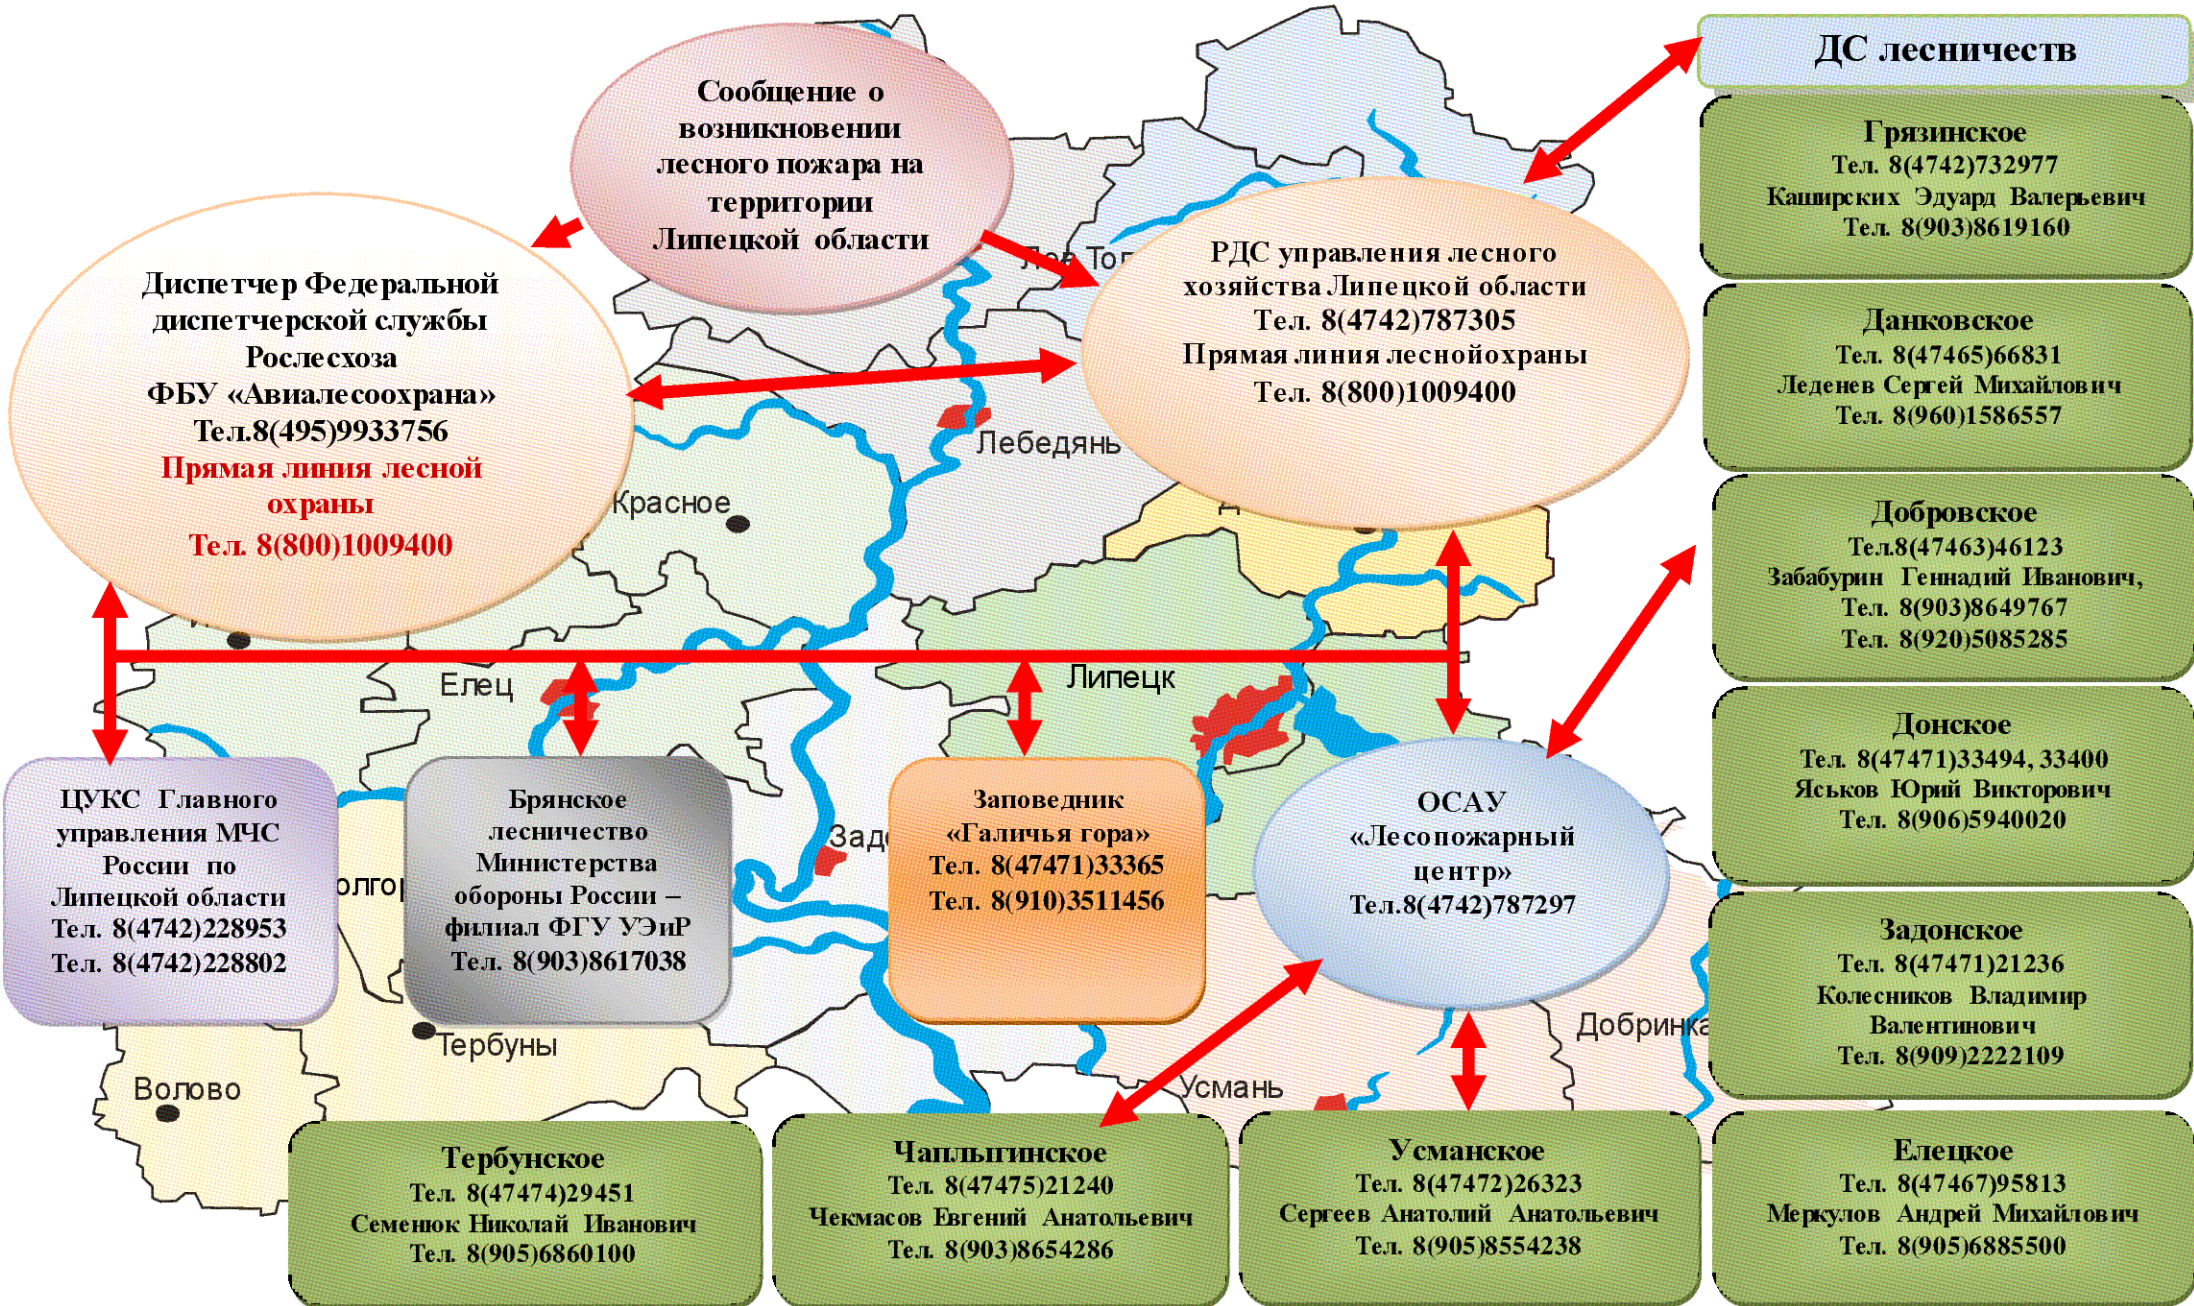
Сообщение о возникновении лесного пожара на территории Липецкой области

ДС лесничеств

Диспетчер Федеральной диспетчерской службы Рослесхоза ФБУ «Авиалесоохрана» Тел.8(495)9933756
Прямая линия лесной охраны
Тел. 8(800)1009400

РДС управления лесного хозяйства Липецкой области
Тел. 8(4742)787305
Прямая линия леснойохраны
Тел. 8(800)1009400

Грязинское
Тел. 8(4742)732977
Каширских Эдуард Валерьевич
Тел. 8(903)8619160

Данковское
Тел. 8(47465)66831
Леденев Сергей Михайлович
Тел. 8(960)1586557

Добровское
Тел.8(47463)46123
Забабурин Геннадий Иванович,
Тел. 8(903)8649767
Тел. 8(920)5085285

Донское
Тел. 8(47471)33494, 33400
Яськов Юрий Викторович
Тел. 8(906)5940020

Задонское
Тел. 8(47471)21236
Колесников Владимир Валентинович
Тел. 8(909)2222109

Елецкое
Тел. 8(47467)95813
Меркулов Андрей Михайлович
Тел. 8(905)6885500

Лев Тол

Лебедянь

Красное

Елец

Липецк

Задо

Долгор

Тербуны

Волово

Добринка

Усмань

ЦУКС Главного управления МЧС России по Липецкой области
Тел. 8(4742)228953
Тел. 8(4742)228802

Брянское лесничество Министерства обороны России – филиал ФГУ УЭиР
Тел. 8(903)8617038

Заповедник «Галичья гора»
Тел. 8(47471)33365
Тел. 8(910)3511456

ОСАУ «Лесопожарный центр»
Тел.8(4742)787297

Тербунское
Тел. 8(47474)29451
Семенюк Николай Иванович
Тел. 8(905)6860100

Чаплыгинское
Тел. 8(47475)21240
Чекмасов Евгений Анатольевич
Тел. 8(903)8654286

Усманское
Тел. 8(47472)26323
Сергеев Анатолий Анатольевич
Тел. 8(905)8554238